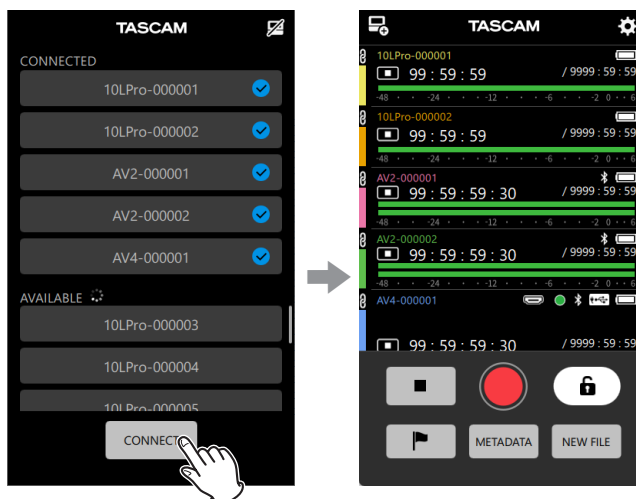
TASCAM

CONNECTED

10LPro-000001

10LPro-000002

AV2-000001

AV2-000002

AV4-000001

AVAILABLE

10LPro-000003

10LPro-000004

10LPro-000005

CONNECT

TASCAM

10LPro-000001
99 : 59 : 59 / 9999 : 59 : 59
-48 -24 -12 -6 -2 0 6

10LPro-000002
99 : 59 : 59 / 9999 : 59 : 59
-48 -24 -12 -6 -2 0 6

AV2-000001
99 : 59 : 59 : 30 / 9999 : 59 : 59
-48 -24 -12 -6 -2 0 6

AV2-000002
99 : 59 : 59 : 30 / 9999 : 59 : 59
-48 -24 -12 -6 -2 0 6

AV4-000001
99 : 59 : 59 : 30 / 9999 : 59 : 59

METADATA

NEW FILE